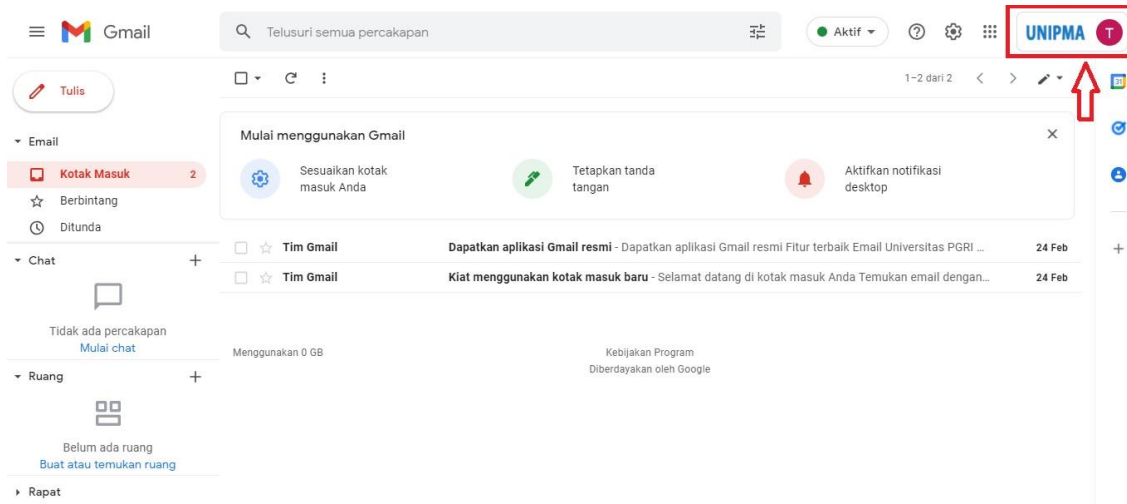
Gmail

Telusuri semua percakapan

Aktif

UNIPMA T

Tulis

1–2 dari 2

Email

Kotak Masuk 2

Berbintang

Ditunda

Chat

Tidak ada percakapan
Mulai chat

Ruang

Belum ada ruang
Buat atau temukan ruang

Rapat

Mulai menggunakan Gmail

Sesuaikan kotak masuk Anda

Tetapkan tanda tangan

Aktifkan notifikasi desktop

Tim Gmail Dapatkan aplikasi Gmail resmi - Dapatkan aplikasi Gmail resmi Fitur terbaik Email Universitas PGRI ... 24 Feb

Tim Gmail Kiat menggunakan kotak masuk baru - Selamat datang di kotak masuk Anda Temukan email dengan... 24 Feb

Menggunakan 0 GB

Kebijakan Program
Diberdayakan oleh Google